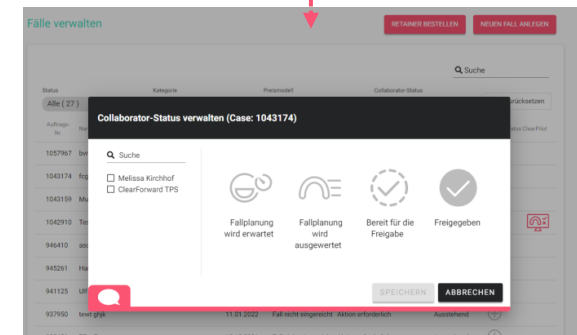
Fälle verwalten

RETAINER BESTELLEN

NEUEN FALL ANLEGEN

Suche

Status

Kategorie

Preismodell

Collaborator-Status

Alle (27)

zurücksetzen

Auftragsnr.

1057967

1043174

1043159

1042910

946410

945261

941125

937950

Collaborator-Status verwalten (Case: 1043174)

Suche

Melissa Kirchhof

ClearForward TPS

Fallplanung wird erwartet

Fallplanung wird ausgewertet

Bereit für die Freigabe

Freigegeben

SPEICHERN

ABBRECHEN

test ghjk

11.01.2022

Fall nicht eingereicht

Aktion erforderlich

Ausstehend